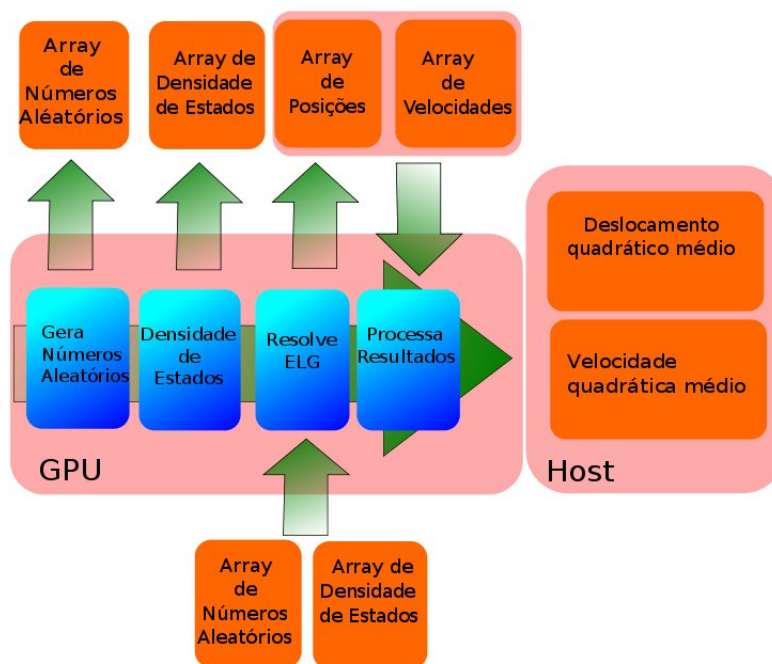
Array de Números Aleatórios

Array de Densidade de Estados

Array de Posições

Array de Velocidades

Gera Números Aleatórios

Densidade de Estados

Resolve ELG

Processa Resultados

GPU

Deslocamento quadrático médio

Velocidade quadrática médio

Host

Array de Números Aleatórios

Array de Densidade de Estados